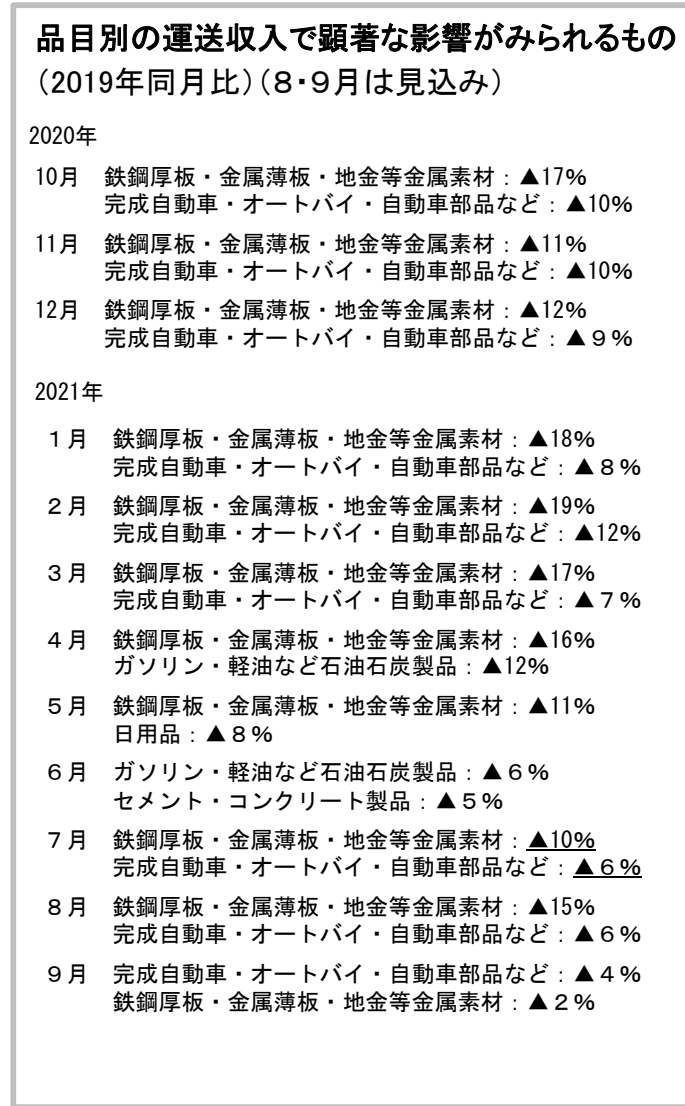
品目別の運送収入で顕著な影響がみられるもの
（2019年同月比）（8･9月は見込み）

2020年

10月　鉄鋼厚板・金属薄板・地金等金属素材：▲17%
完成自動車・オートバイ・自動車部品など：▲10%

11月　鉄鋼厚板・金属薄板・地金等金属素材：▲11%
完成自動車・オートバイ・自動車部品など：▲10%

12月　鉄鋼厚板・金属薄板・地金等金属素材：▲12%
完成自動車・オートバイ・自動車部品など：▲９%

2021年

１月　鉄鋼厚板・金属薄板・地金等金属素材：▲18%
完成自動車・オートバイ・自動車部品など：▲８%

２月　鉄鋼厚板・金属薄板・地金等金属素材：▲19%
完成自動車・オートバイ・自動車部品など：▲12%

３月　鉄鋼厚板・金属薄板・地金等金属素材：▲17%
完成自動車・オートバイ・自動車部品など：▲７%

４月　鉄鋼厚板・金属薄板・地金等金属素材：▲16%
ガソリン・軽油など石油石炭製品：▲12%

５月　鉄鋼厚板・金属薄板・地金等金属素材：▲11%
日用品：▲８%

６月　ガソリン・軽油など石油石炭製品：▲６%
セメント・コンクリート製品：▲５%

７月　鉄鋼厚板・金属薄板・地金等金属素材：▲10%
完成自動車・オートバイ・自動車部品など：▲６%

８月　鉄鋼厚板・金属薄板・地金等金属素材：▲15%
完成自動車・オートバイ・自動車部品など：▲６%

９月　完成自動車・オートバイ・自動車部品など：▲４%
鉄鋼厚板・金属薄板・地金等金属素材：▲２%